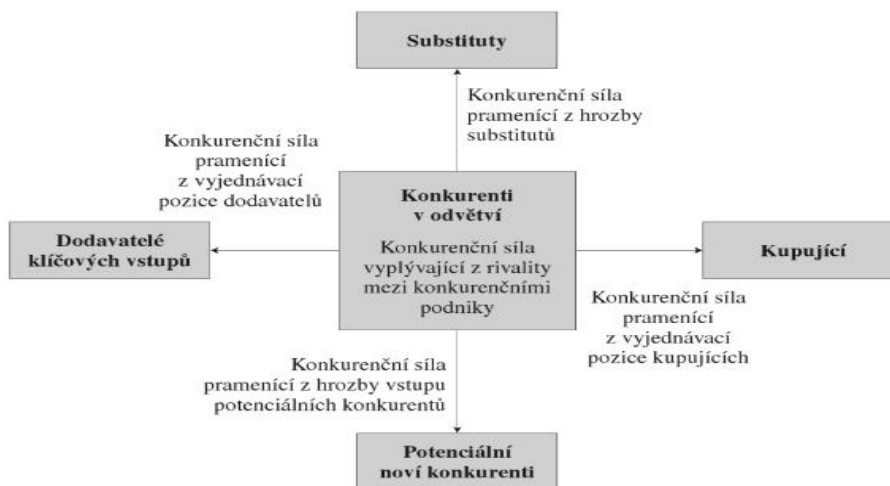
Substituty

Konkurenční síla pramenící z hrozby substitutů

Konkurenční síla pramenící z vyjednávací pozice dodavatelů

Konkurenti v odvětví

Konkurenční síla vyplývající z rivality mezi konkurenčními podniky

Dodavatelé klíčových vstupů

Kupující

Konkurenční síla pramenící z vyjednávací pozice kupujících

Konkurenční síla pramenící z hrozby vstupu potenciálních konkurentů

Potenciální noví konkurenti